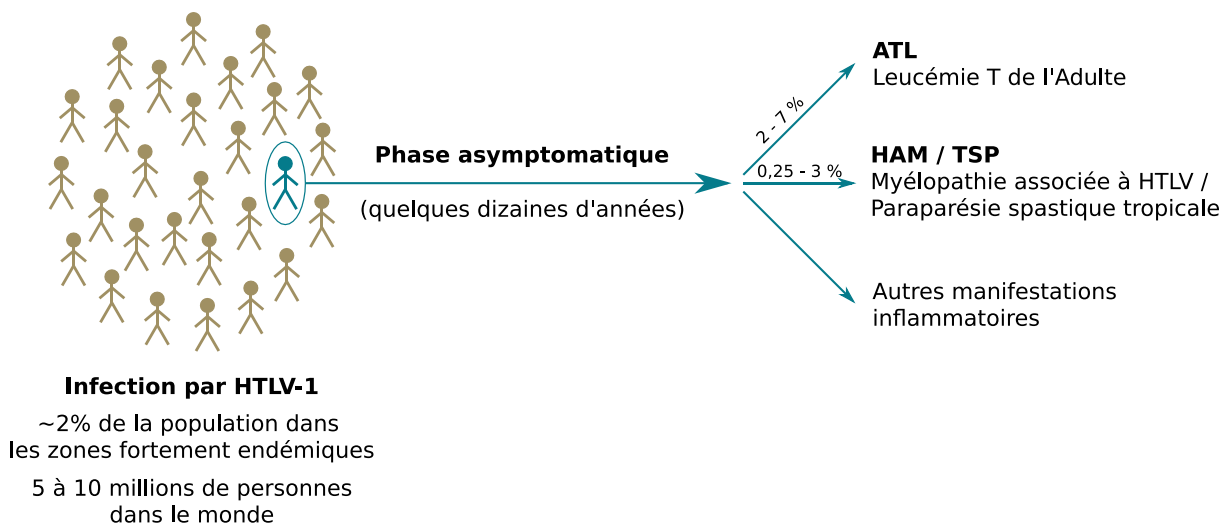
Phase asymptomatique

(quelques dizaines d'années)

2 - 7 %

ATL
Leucémie T de l'Adulte

0,25 - 3 %

HAM / TSP
Myélopathie associée à HTLV /
Paraparésie spastique tropicale

Autres manifestations
inflammatoires

Infection par HTLV-1

~2% de la population dans
les zones fortement endémiques

5 à 10 millions de personnes
dans le monde